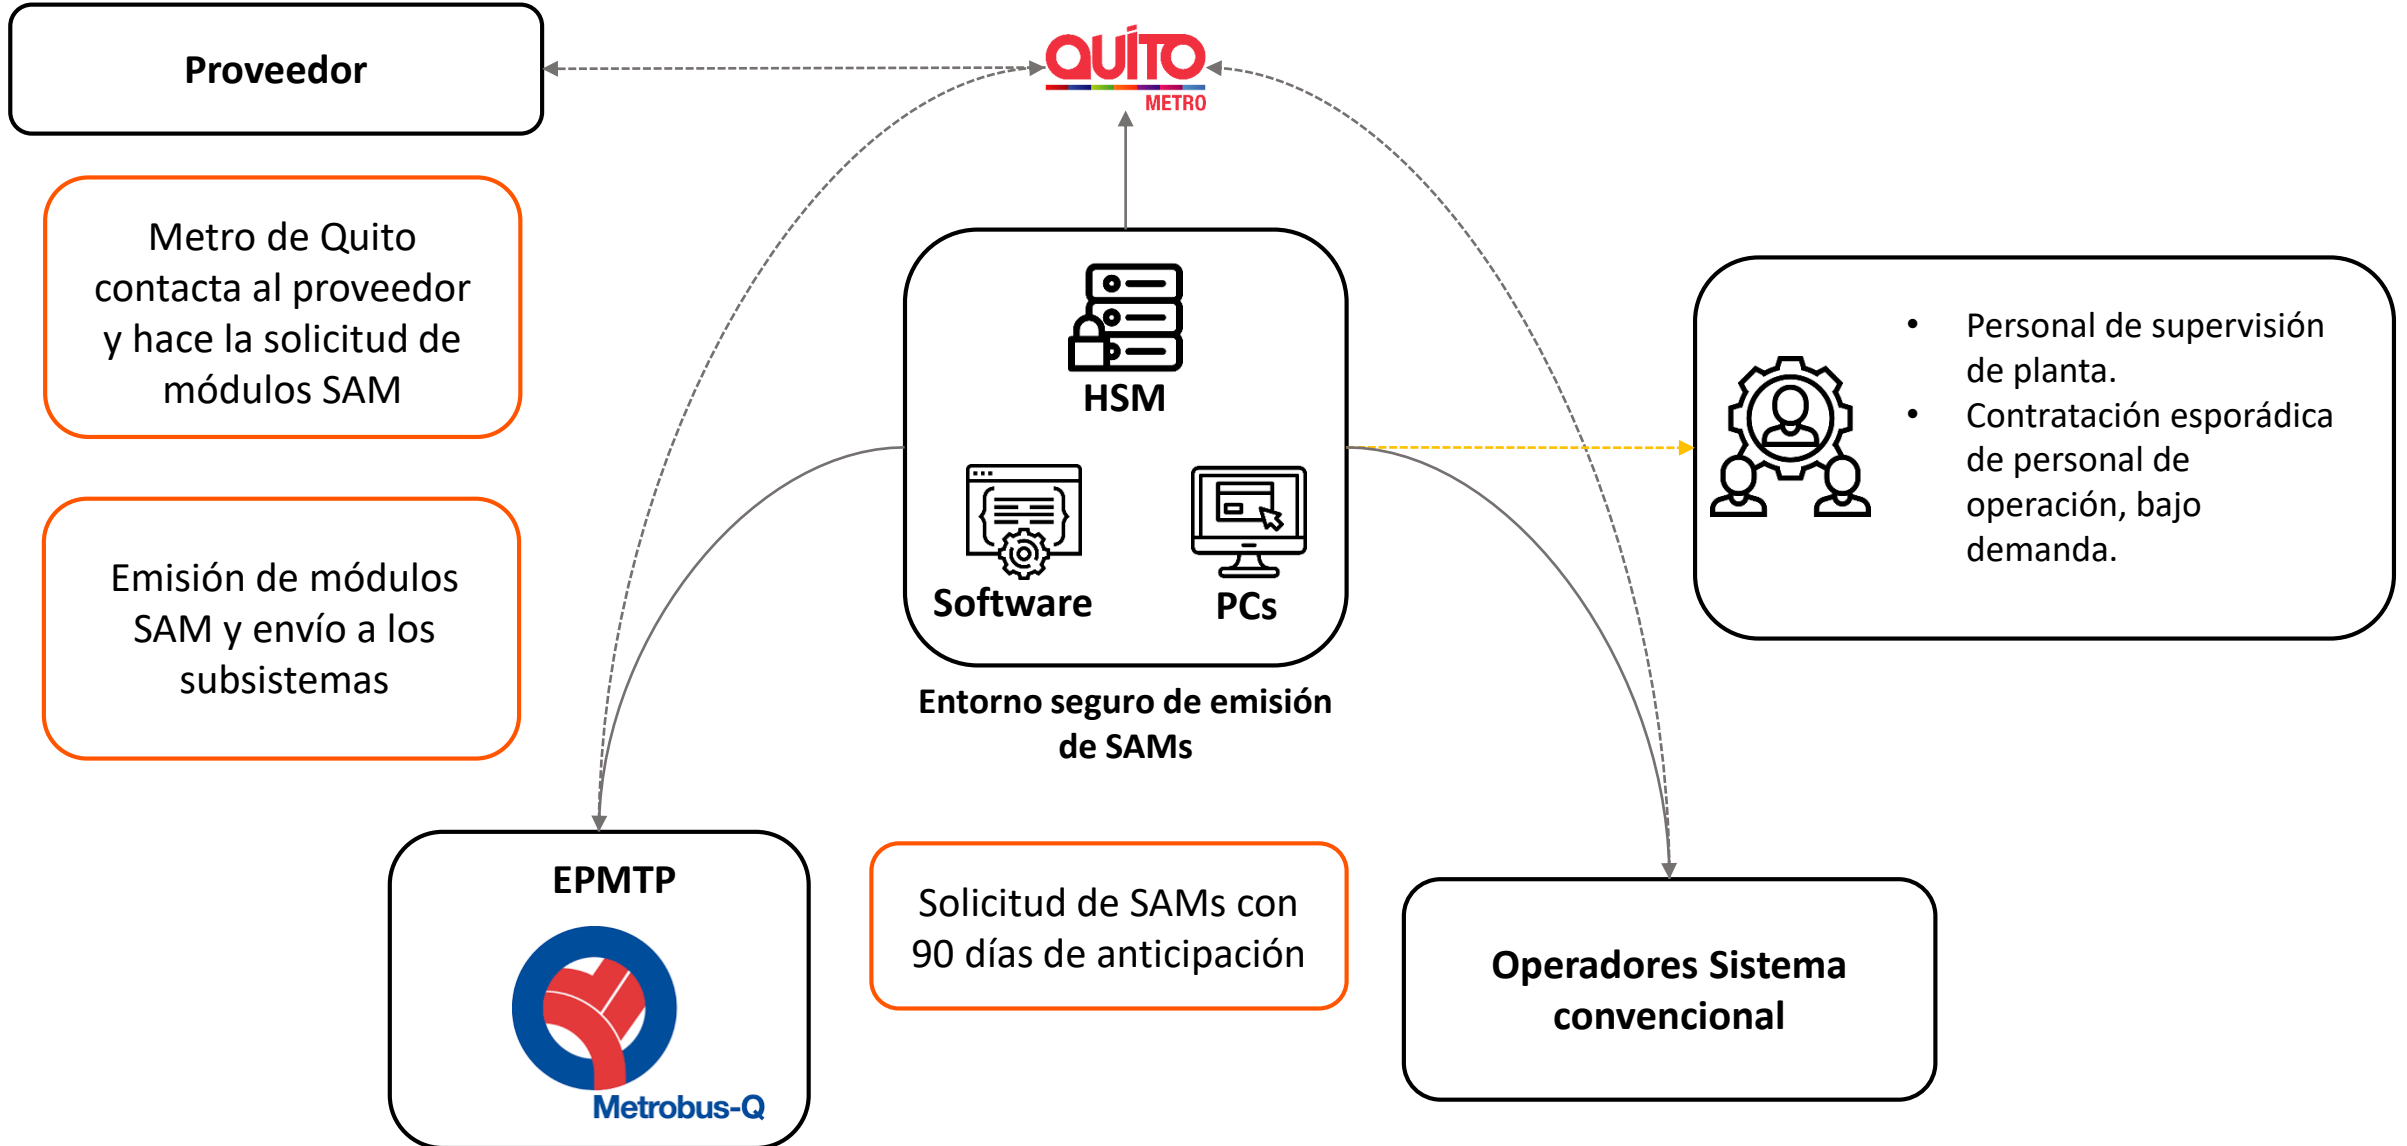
Proveedor

QUITO
METRO

Metro de Quito contacta al proveedor y hace la solicitud de módulos SAM

HSM

Software

PCs

Entorno seguro de emisión de SAMs

• Personal de supervisión de planta.
• Contratación esporádica de personal de operación, bajo demanda.

Emisión de módulos SAM y envío a los subsistemas

EPMTP

Metrobus-Q

Solicitud de SAMs con 90 días de anticipación

Operadores Sistema convencional